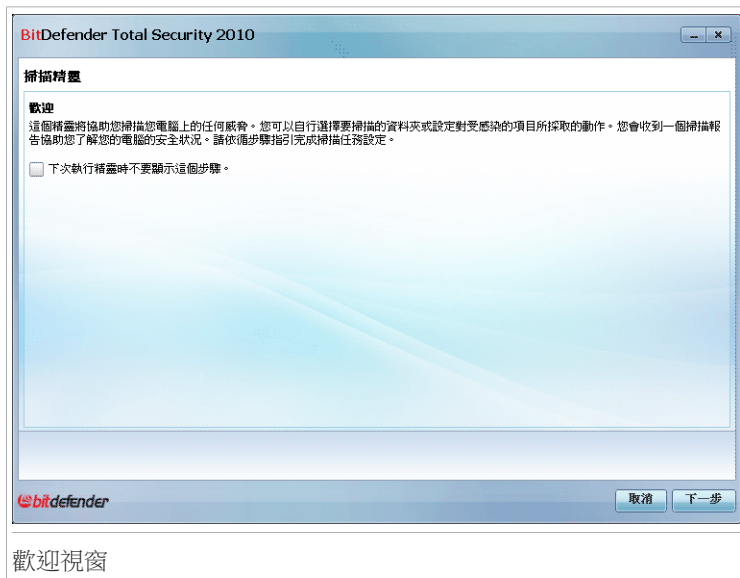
BitDefender Total Security 2010

掃描精靈

歡迎
這個精靈將協助您掃描您電腦上的任何威脅。您可以自行選擇要掃描的資料夾或設定對受感染的項目所採取的動作。您會收到一個掃描報告協助您了解您的電腦的安全狀況。請依循步驟指引完成掃描任務設定。

下次執行精靈時不要顯示這個步驟。

bitdefender

取消

下一步

歡迎視窗